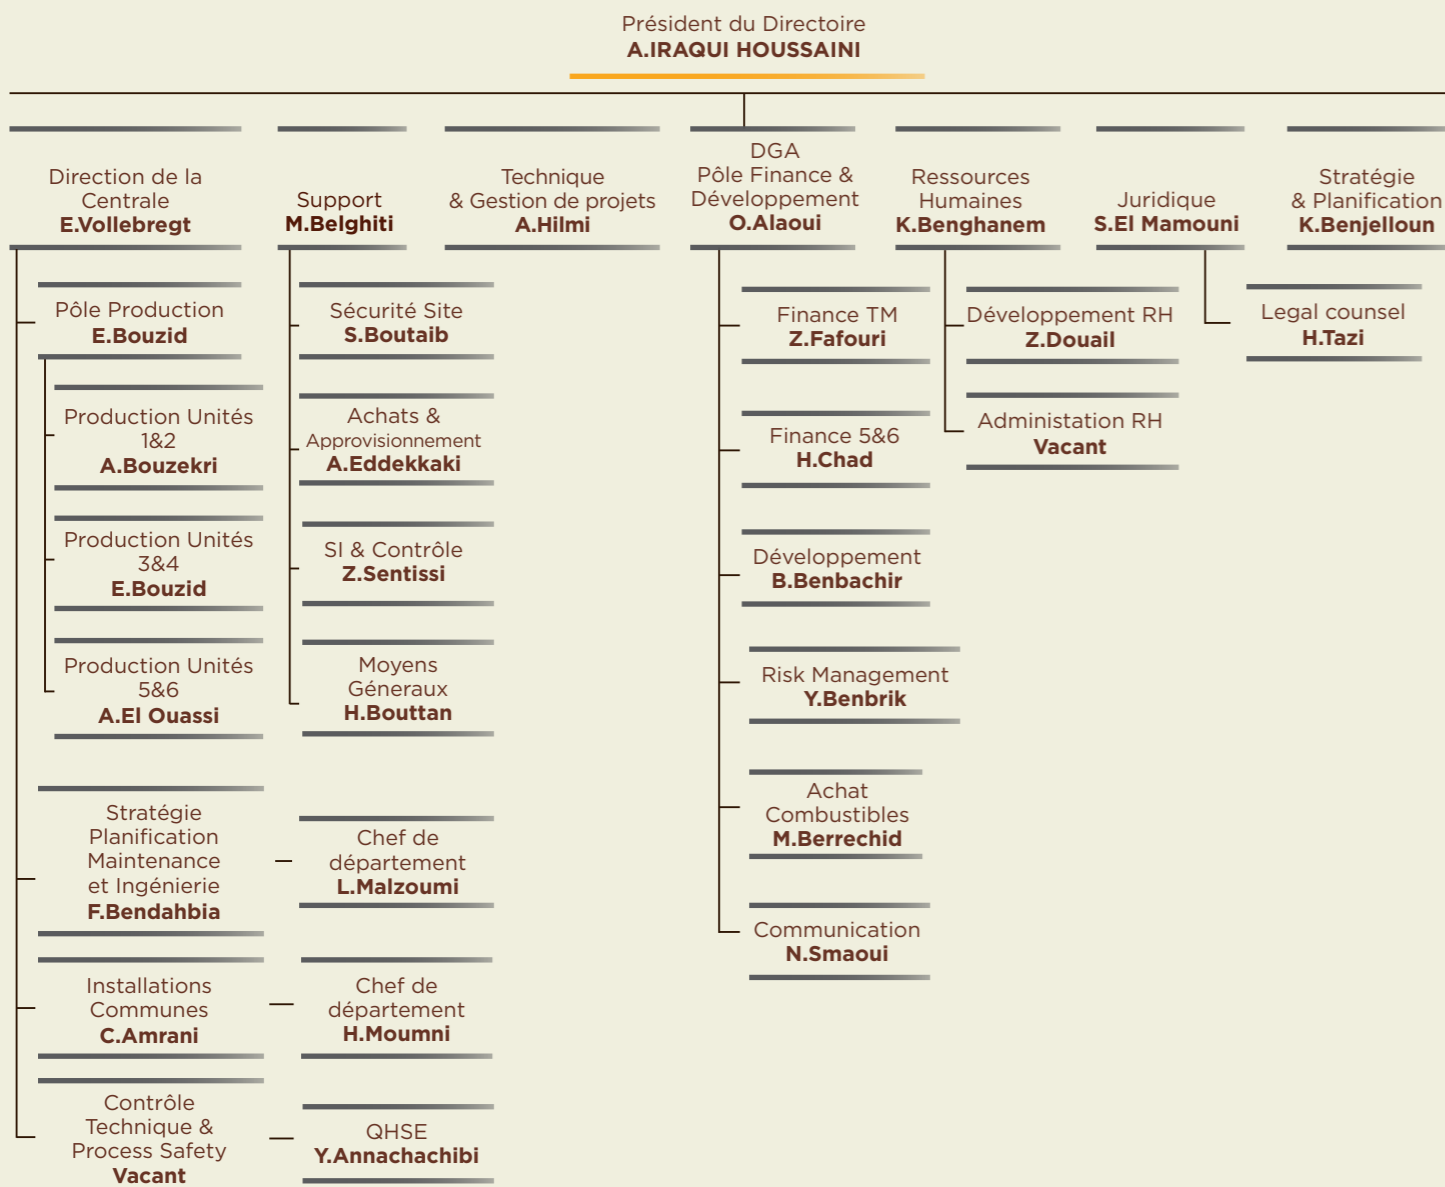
Président du Directoire
A.IRAQUI HOUSSAINI

Direction de la Centrale
E.Vollebregt

Pôle Production
E.Bouzid

Production Unités 1&2
A.Bouzekri

Production Unités 3&4
E.Bouzid

Production Unités 5&6
A.El Ouassi

Stratégie Planification Maintenance et Ingénierie
F.Bendahbia

Chef de département
L.Malzoumi

Installations Communes
C.Amrani

Chef de département
H.Moumni

Contrôle Technique & Process Safety
Vacant

QHSE
Y.Annachachibi

Support
M.Belghiti

Sécurité Site
S.Boutaib

Achats & Approvisionnement
A.Eddekkaki

SI & Contrôle
Z.Sentissi

Moyens Géneraux
H.Bouttan

Technique & Gestion de projets
A.Hilmi

DGA
Pôle Finance & Développement
O.Alaoui

Finance TM
Z.Fafouri

Finance 5&6
H.Chad

Développement
B.Benbachir

Risk Management
Y.Benbrik

Achat Combustibles
M.Berrechid

Communication
N.Smaoui

Ressources Humaines
K.Benghanem

Développement RH
Z.Douail

Administation RH
Vacant

Juridique
S.El Mamouni

Legal counsel
H.Tazi

Stratégie & Planification
K.Benjelloun